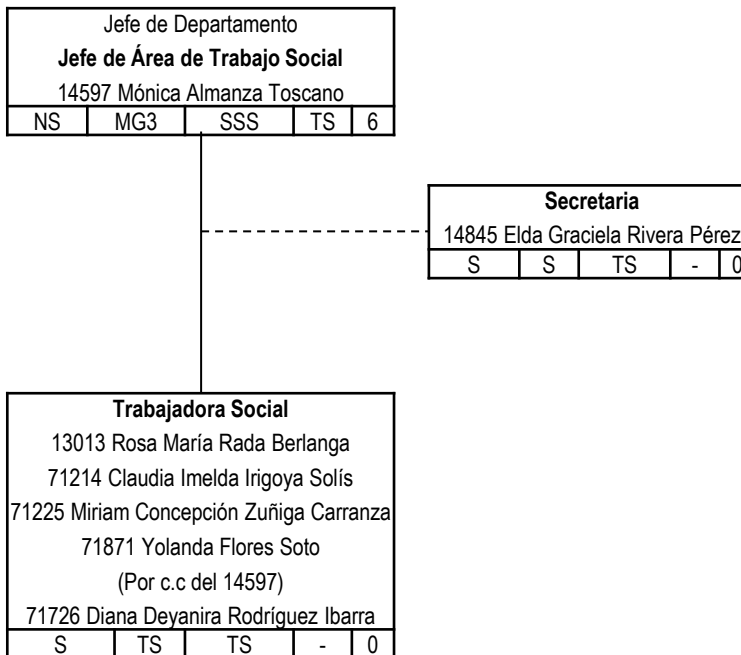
Jefe de Departamento
Jefe de Área de Trabajo Social
14597 Mónica Almanza Toscano

| NS | MG3 | SSS | TS | 6 |
|---|---|---|---|---|

Secretaria
14845 Elda Graciela Rivera Pérez

| S | S | TS | - | 0 |
|---|---|---|---|---|

Trabajadora Social
13013 Rosa María Rada Berlanga
71214 Claudia Imelda Irigoya Solís
71225 Miriam Concepción Zuñiga Carranza
71871 Yolanda Flores Soto
(Por c.c del 14597)
71726 Diana Deyanira Rodríguez Ibarra

| S | TS | TS | - | 0 |
|---|---|---|---|---|